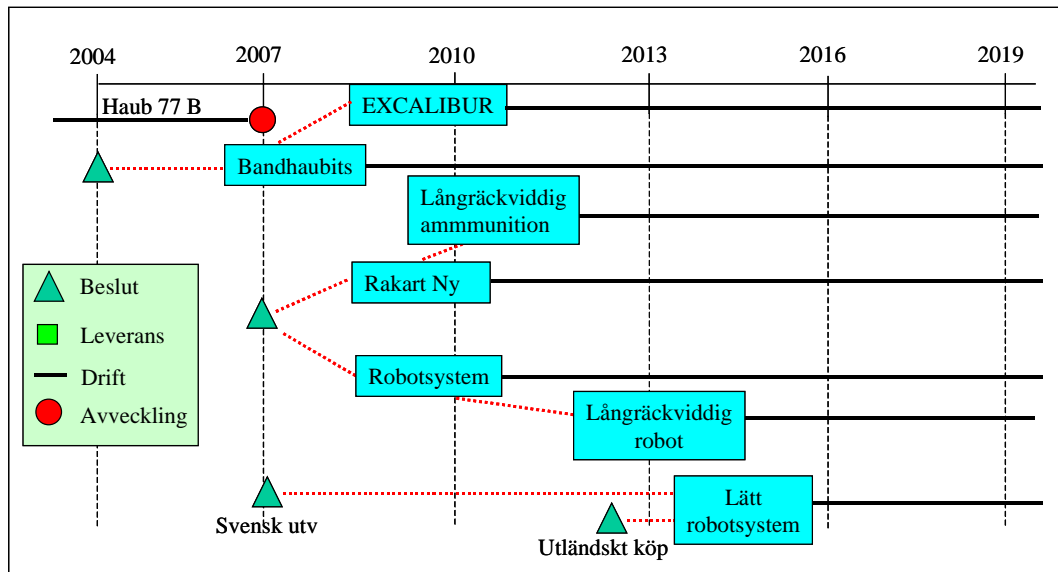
2004
2007
2010
2013
2016
2019

Haub 77 B
EXCALIBUR
Bandhaubits
Långräckviddig ammmunition
Rakart Ny
Robotsystem
Långräckviddig robot
Lätt robotsystem

Beslut
Leverans
Drift
Avveckling

Svensk utv
Utländskt köp